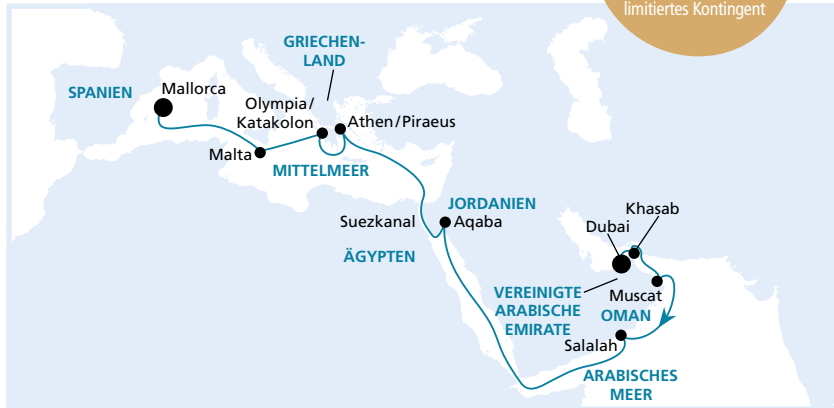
limitiertes Kontingent

GRIECHENLAND

SPANIEN

Mallorca

Olympia/ Katakolon

Athen/Piraeus

Malta

MITTELMEER

JORDANIEN

Suezkanal

Aqaba

ÄGYPTEN

Khasab

Dubai

VEREINIGTE ARABISCHE EMIRATE

Muscat

OMAN

Salalah

ARABISCHES MEER